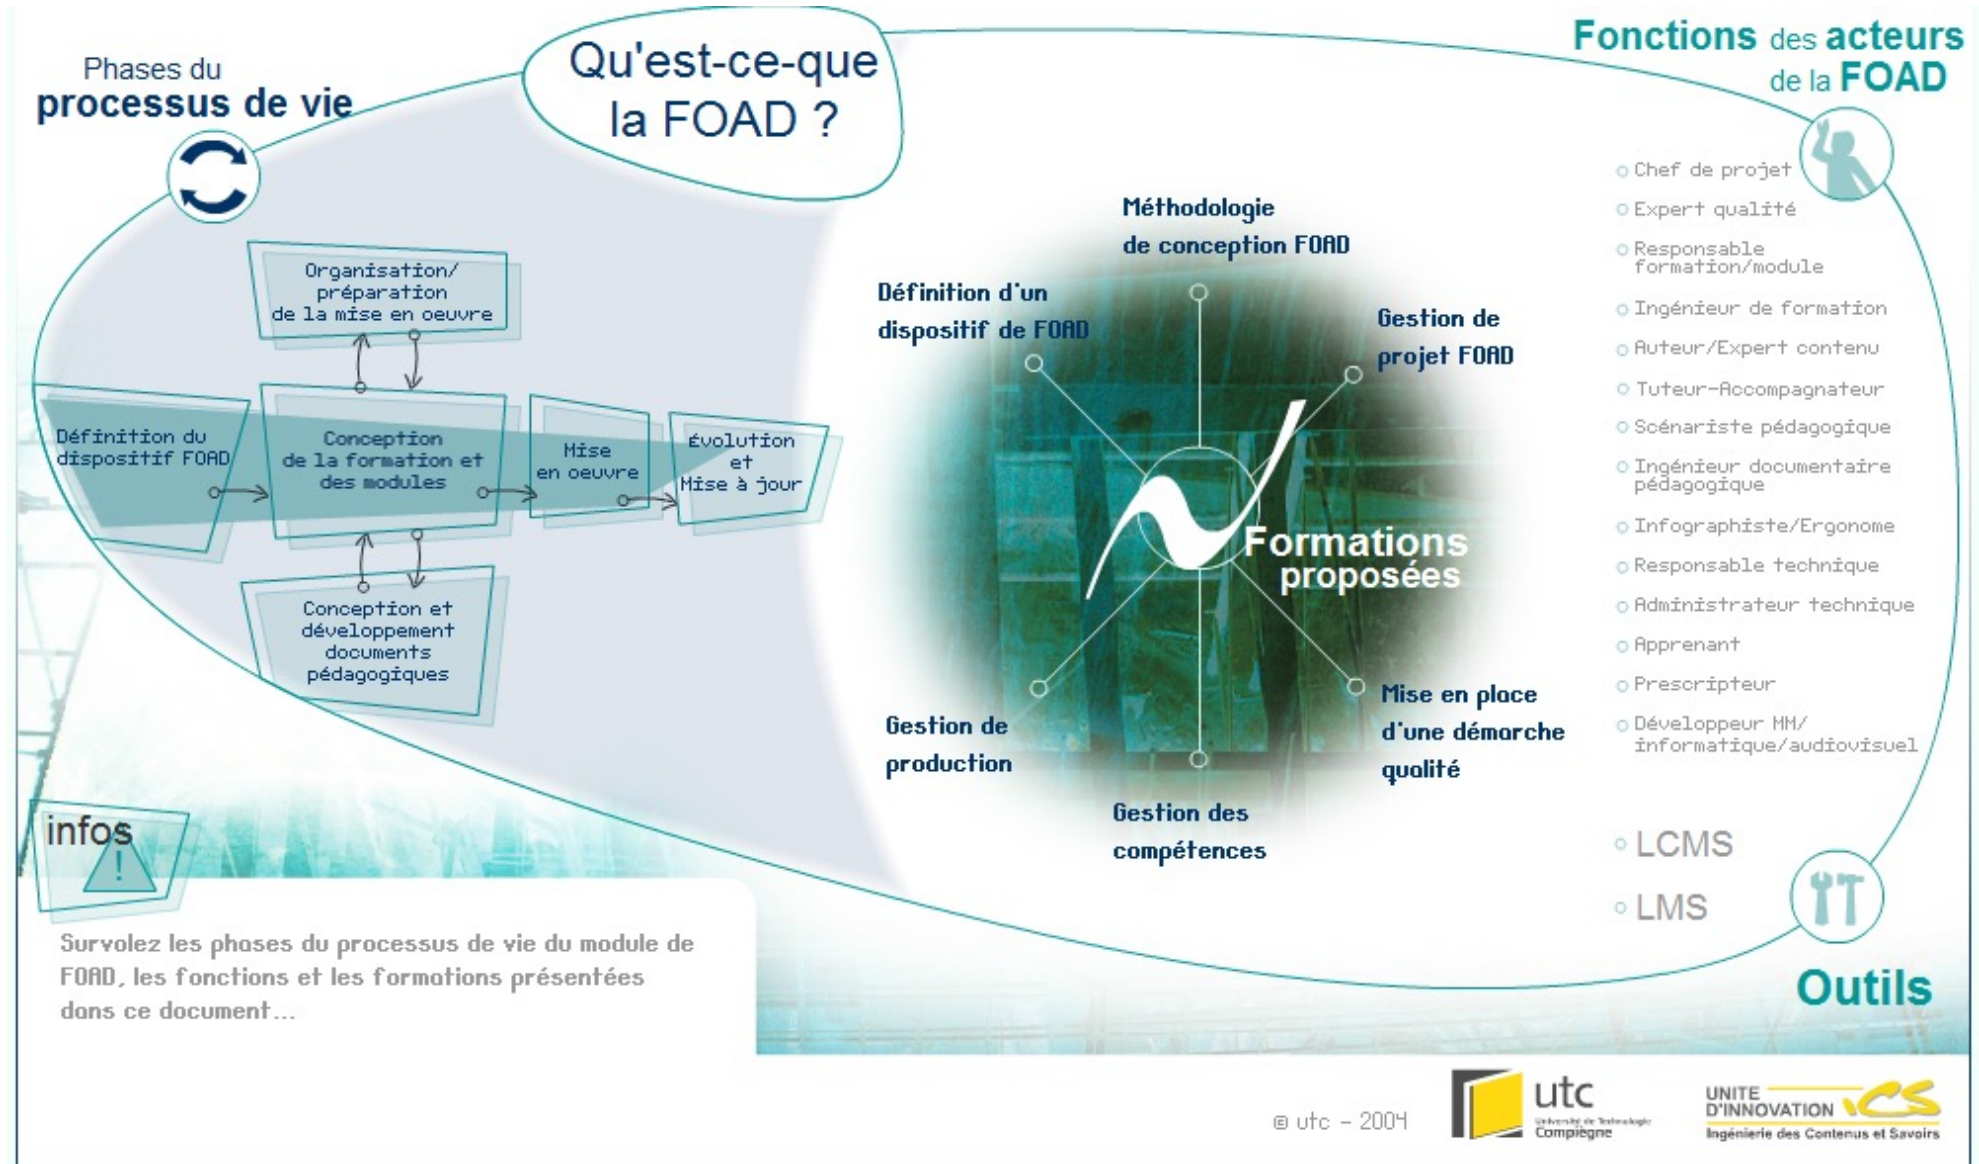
Phases du
processus de vie

Qu'est-ce-que la FOAD ?

Fonctions des acteurs de la FOAD

Organisation/ préparation de la mise en oeuvre

Définition du dispositif FOAD

Conception de la formation et des modules

Mise en oeuvre

Évolution et Mise à jour

Conception et développement documents pédagogiques

Méthodologie de conception FOAD

Définition d'un dispositif de FOAD

Gestion de projet FOAD

Formations proposées

Gestion de production

Mise en place d'une démarche qualité

Gestion des compétences

Chef de projet
Expert qualité
Responsable formation/module
Ingénieur de formation
Auteur/Expert contenu
Tuteur-Accompagnateur
Scénariste pédagogique
Ingénieur documentaire pédagogique
Infographiste/Ergonome
Responsable technique
Administrateur technique
Apprenant
Prescripteur
Développeur MM/ informatique/audiovisuel

LCMS
LMS

Outils

infos
!

Survolez les phases du processus de vie du module de FOAD, les fonctions et les formations présentées dans ce document...

© utc – 2004

utc
Université de Technologie Compiègne

UNITE D'INNOVATION ICS
Ingénierie des Contenus et Savoirs